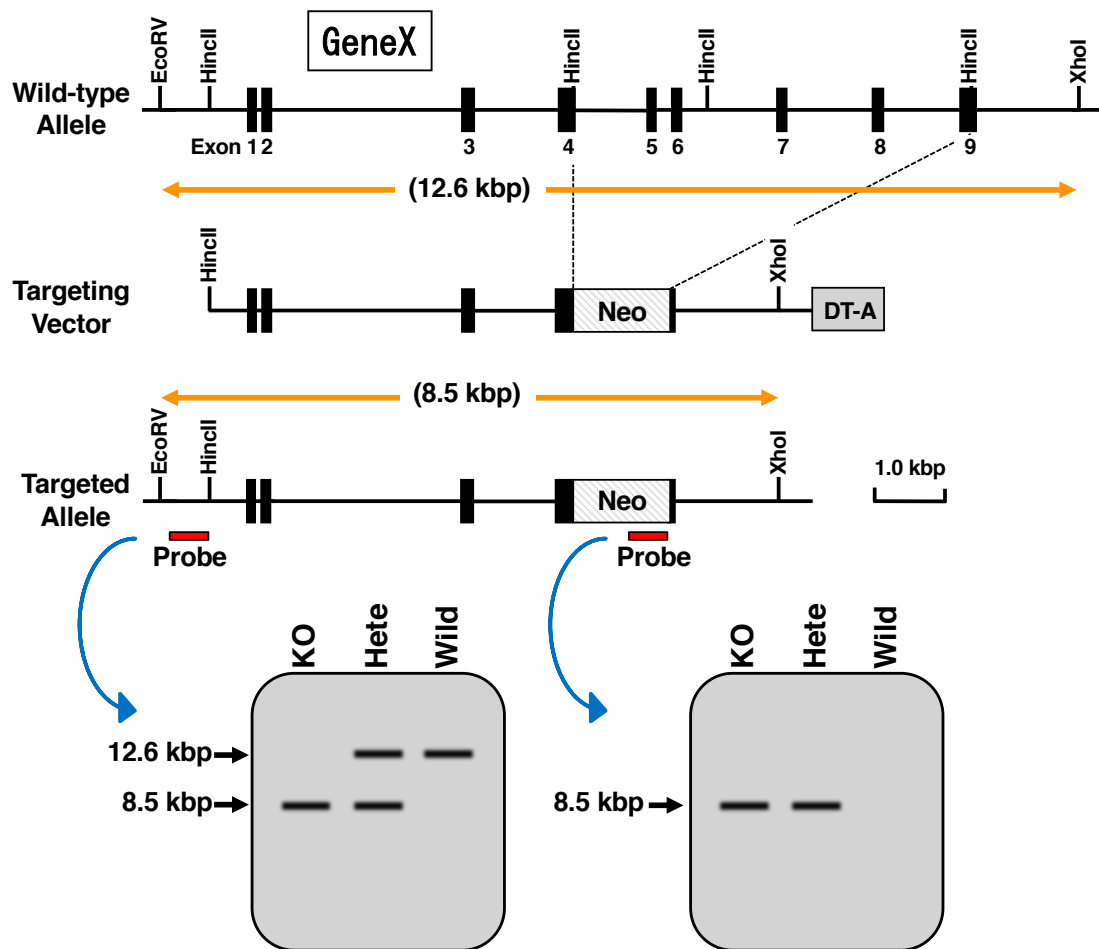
GeneX

EcoRV
HincII
HincII
HincII
HincII
XhoI

Wild-type Allele

Exon 1 2
3
4
5 6
7
8
9

(12.6 kbp)

HincII
XhoI

Targeting Vector

Neo
DT-A

(8.5 kbp)

EcoRV
HincII
XhoI

1.0 kbp

Targeted Allele

Neo

Probe

Probe

KO
Hete
Wild

12.6 kbp
8.5 kbp

KO
Hete
Wild

8.5 kbp